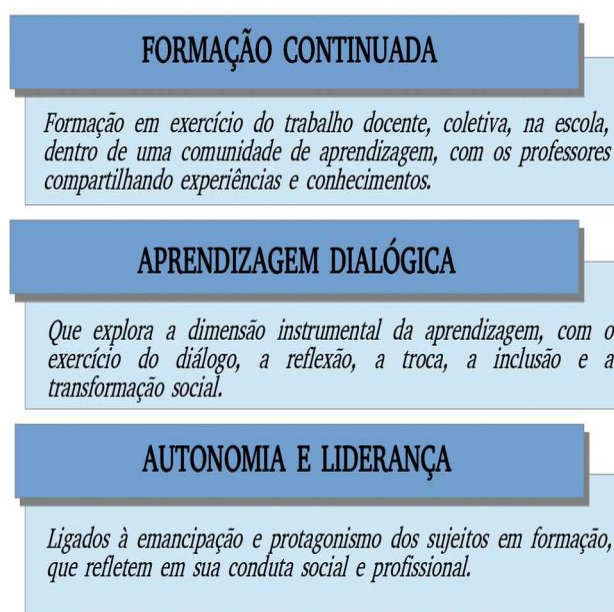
FORMAÇÃO CONTINUADA

Formação em exercício do trabalho docente, coletiva, na escola, dentro de uma comunidade de aprendizagem, com os professores compartilhando experiências e conhecimentos.

APRENDIZAGEM DIALÓGICA

Que explora a dimensão instrumental da aprendizagem, com o exercício do diálogo, a reflexão, a troca, a inclusão e a transformação social.

AUTONOMIA E LIDERANÇA

Ligados à emancipação e protagonismo dos sujeitos em formação, que refletem em sua conduta social e profissional.